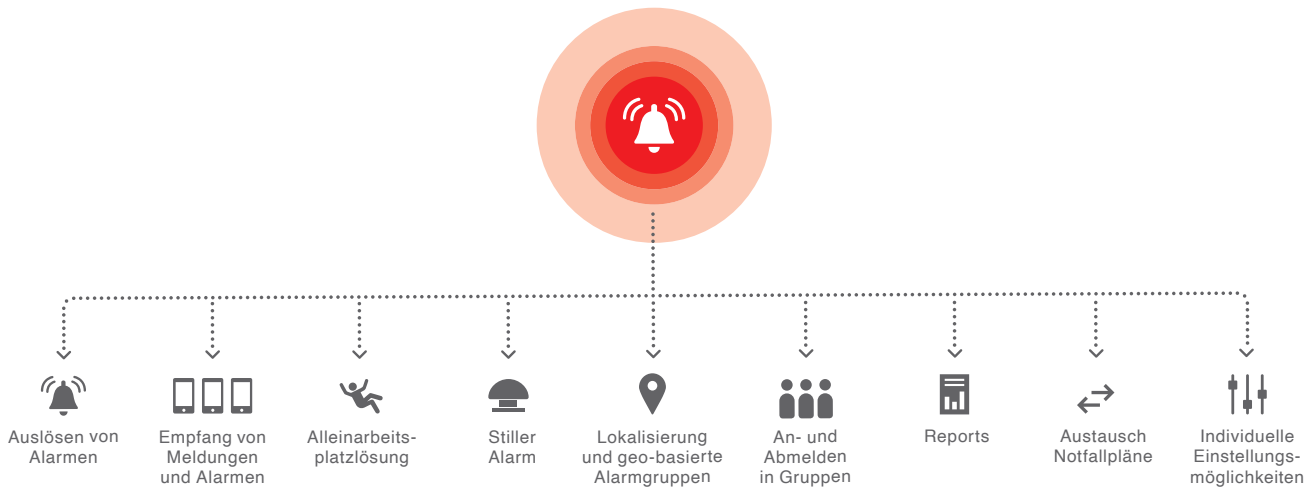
Auslösen von Alarmen

Empfang von Meldungen und Alarmen

Alleinarbeitsplatzlösung

Stiller Alarm

Lokalisierung und geo-basierte Alarmgruppen

An- und Abmelden in Gruppen

Reports

Austausch Notfallpläne

Individuelle Einstellungsmöglichkeiten